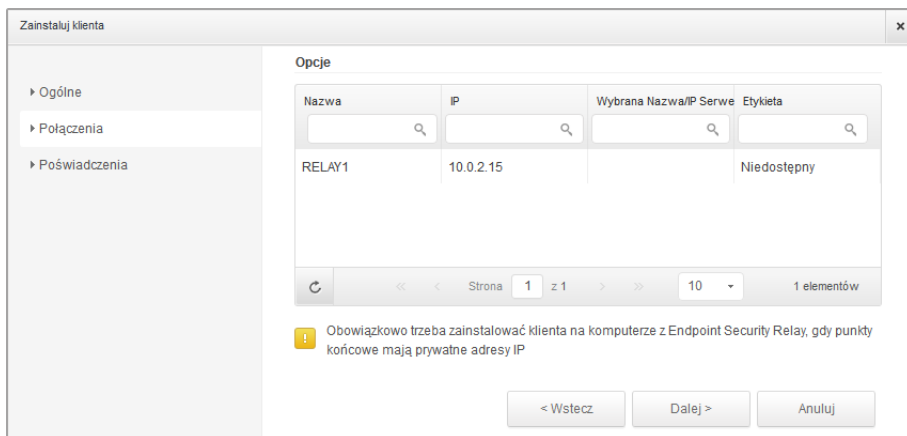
Zainstaluj klienta

×

▸ Ogólne

▸ Połączenia

▸ Poświadczenia

Opcje

| Nazwa | IP | Wybrana Nazwa/IP Serwe | Etykieta |
|---|---|---|---|
| RELAY1 | 10.0.2.15 | | Niedostępny |

Strona 1 z 1

10

1 elementów

Obowiązkowo trzeba zainstalować klienta na komputerze z Endpoint Security Relay, gdy punkty końcowe mają prywatne adresy IP

< Wstecz

Dalej >

Anuluj